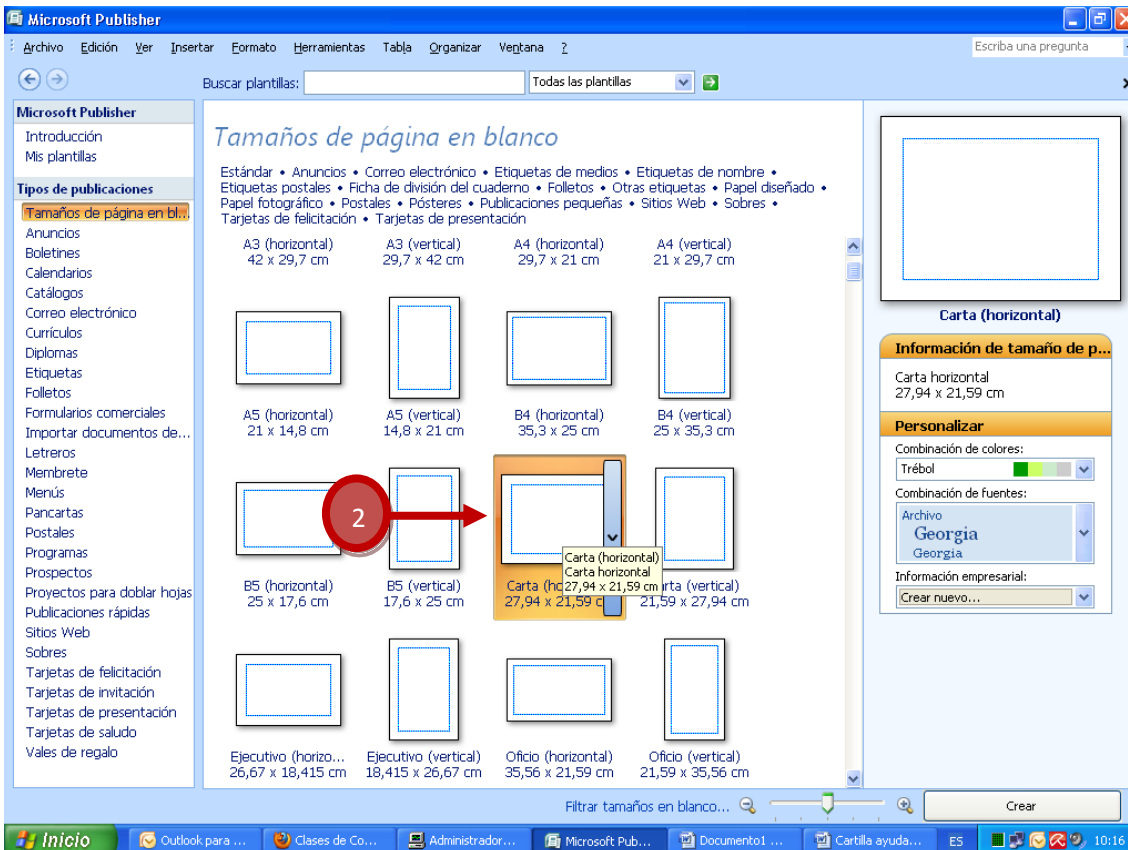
Microsoft Publisher

Archivo Edición Ver Insertar Formato Herramientas Tabla Organizar Ventana ?

Escriba una pregunta

Buscar plantillas: Todas las plantillas

Microsoft Publisher
Introducción
Mis plantillas

Tipos de publicaciones
Tamaños de página en bl...
Anuncios
Boletines
Calendarios
Catálogos
Correo electrónico
Currículos
Diplomas
Etiquetas
Folletos
Formularios comerciales
Importar documentos de...
Letreros
Membrete
Menús
Pancartas
Postales
Programas
Prospectos
Proyectos para doblar hojas
Publicaciones rápidas
Sitios Web
Sobres
Tarjetas de felicitación
Tarjetas de invitación
Tarjetas de presentación
Tarjetas de saludo
Vales de regalo

Tamaños de página en blanco

Estándar • Anuncios • Correo electrónico • Etiquetas de medios • Etiquetas de nombre • Etiquetas postales • Ficha de división del cuaderno • Folletos • Otras etiquetas • Papel diseñado • Papel fotográfico • Postales • Pósteres • Publicaciones pequeñas • Sitios Web • Sobres • Tarjetas de felicitación • Tarjetas de presentación

A3 (horizontal) 42 x 29,7 cm
A3 (vertical) 29,7 x 42 cm
A4 (horizontal) 29,7 x 21 cm
A4 (vertical) 21 x 29,7 cm

A5 (horizontal) 21 x 14,8 cm
A5 (vertical) 14,8 x 21 cm
B4 (horizontal) 35,3 x 25 cm
B4 (vertical) 25 x 35,3 cm

2

Carta (horizontal)
Carta horizontal
27,94 x 21,59 cm

B5 (horizontal) 25 x 17,6 cm
B5 (vertical) 17,6 x 25 cm
Carta (ho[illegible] 27,94 x 21,59 c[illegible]
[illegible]rta (vertical) 21,59 x 27,94 cm

Ejecutivo (horizo... 26,67 x 18,415 cm
Ejecutivo (vertical) 18,415 x 26,67 cm
Oficio (horizontal) 35,56 x 21,59 cm
Oficio (vertical) 21,59 x 35,56 cm

Carta (horizontal)

Información de tamaño de p...
Carta horizontal
27,94 x 21,59 cm

Personalizar
Combinación de colores:
Trébol
Combinación de fuentes:
Archivo
Georgia
Georgia
Información empresarial:
Crear nuevo...

Filtrar tamaños en blanco...
Crear

Inicio | Outlook para ... | Clases de Co... | Administrador... | Microsoft Pub... | Documento1 ... | Cartilla ayuda... | ES | 10:16